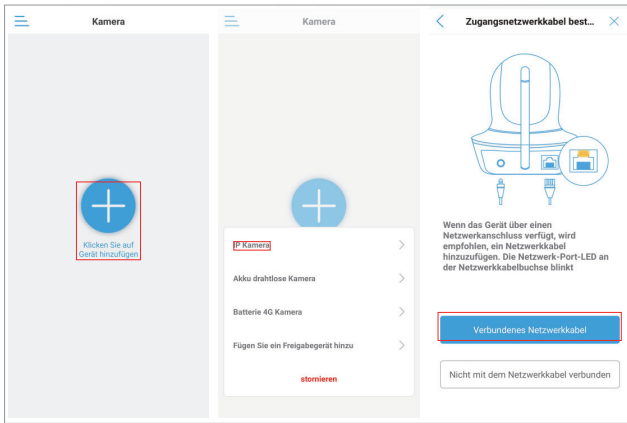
Kamera

Klicken Sie auf Gerät hinzufügen

Kamera

IP Kamera

Akku drahtlose Kamera

Batterie 4G Kamera

Fügen Sie ein Freigabegerät hinzu

stornieren

Zugangsnetzwerkkabel best...

Wenn das Gerät über einen Netzwerkanschluss verfügt, wird empfohlen, ein Netzwerkkabel hinzuzufügen. Die Netzwerk-Port-LED an der Netzwerkkabelbuchse blinkt

Verbundenes Netzwerkkabel

Nicht mit dem Netzwerkkabel verbunden